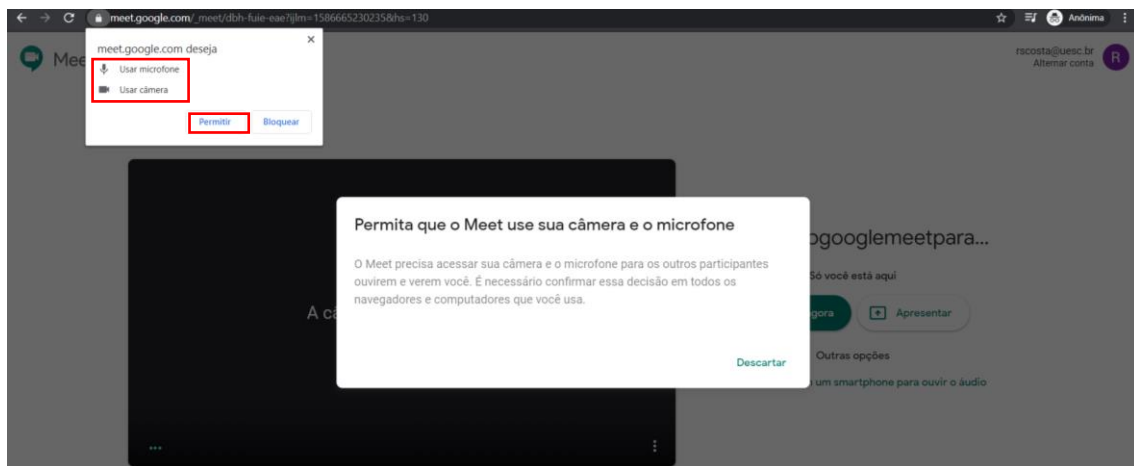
meet.google.com/_meet/dbh-fuie-eae?ijlm=1586665230235&hs=130

Anônima

meet.google.com deseja

Usar microfone

Usar câmera

Permitir

Bloquear

Mee

rscosta@uesc.br
Alternar conta

R

A c

Permita que o Meet use sua câmera e o microfone

O Meet precisa acessar sua câmera e o microfone para os outros participantes ouvirem e verem você. É necessário confirmar essa decisão em todos os navegadores e computadores que você usa.

Descartar

ogooglemeetpara...

Só você está aqui

gora

Apresentar

Outras opções

um smartphone para ouvir o áudio

...